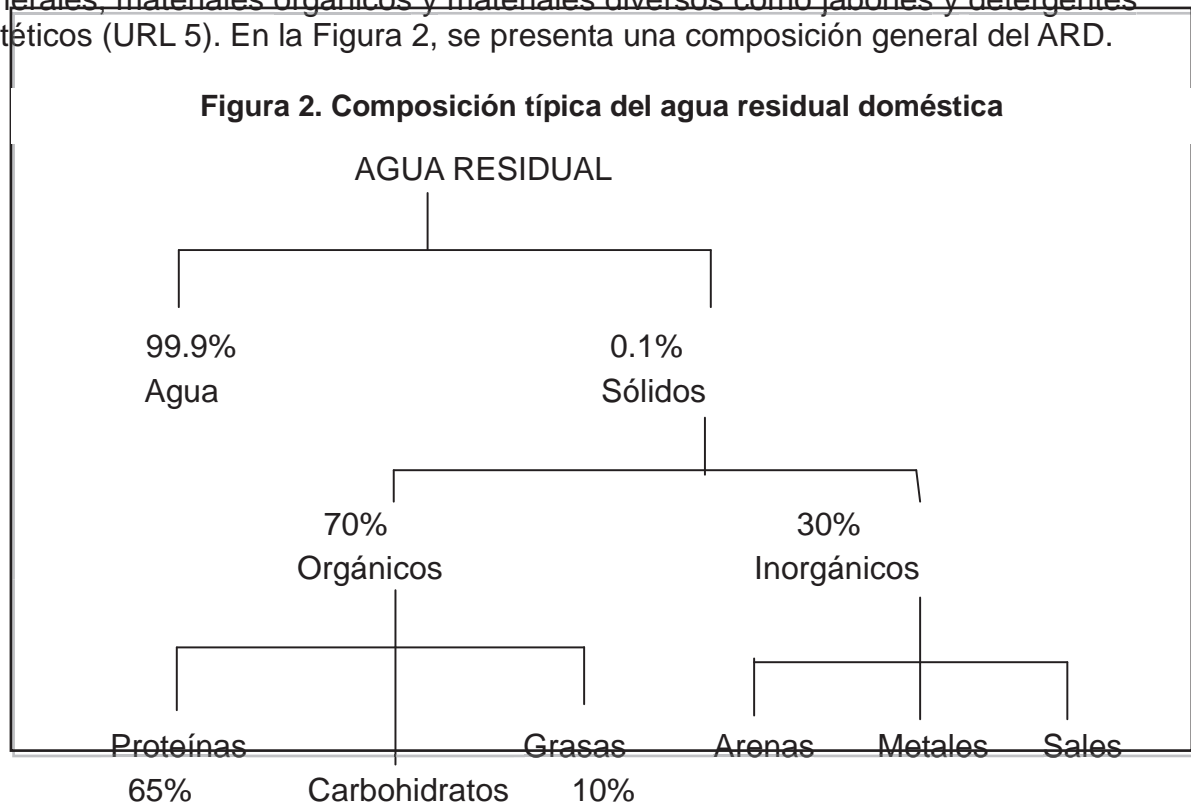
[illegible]erales, materiales orgánicos y materiales diversos como jabones y detergentes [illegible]téticos (URL 5). En la Figura 2, se presenta una composición general del ARD.

**Figura 2. Composición típica del agua residual doméstica**

AGUA RESIDUAL

99.9%
Agua

0.1%
Sólidos

70%
Orgánicos

30%
Inorgánicos

Proteínas
65%

Carbohidratos

Grasas
10%

Arenas

Metales

Sales